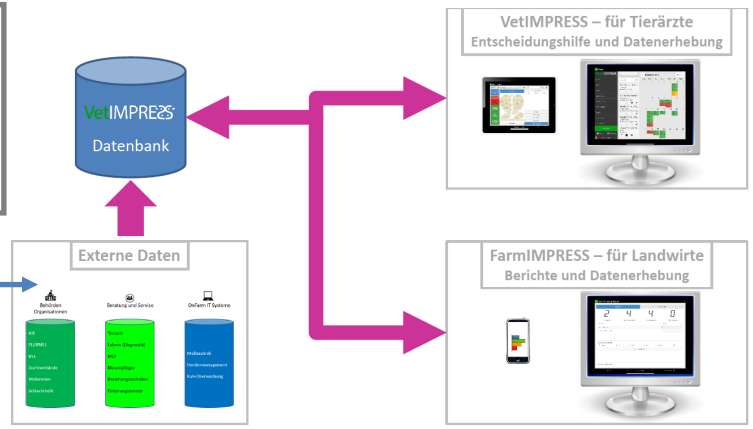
VetIMPRESS – für Tierärzte
Entscheidungshilfe und Datenerhebung

VetIMPRESS
Datenbank

Externe Daten

Behörden Organisationen
Beratung und Service
OnFarm IT Systeme

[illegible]

FarmIMPRESS – für Landwirte
Berichte und Datenerhebung

2 4 4 0